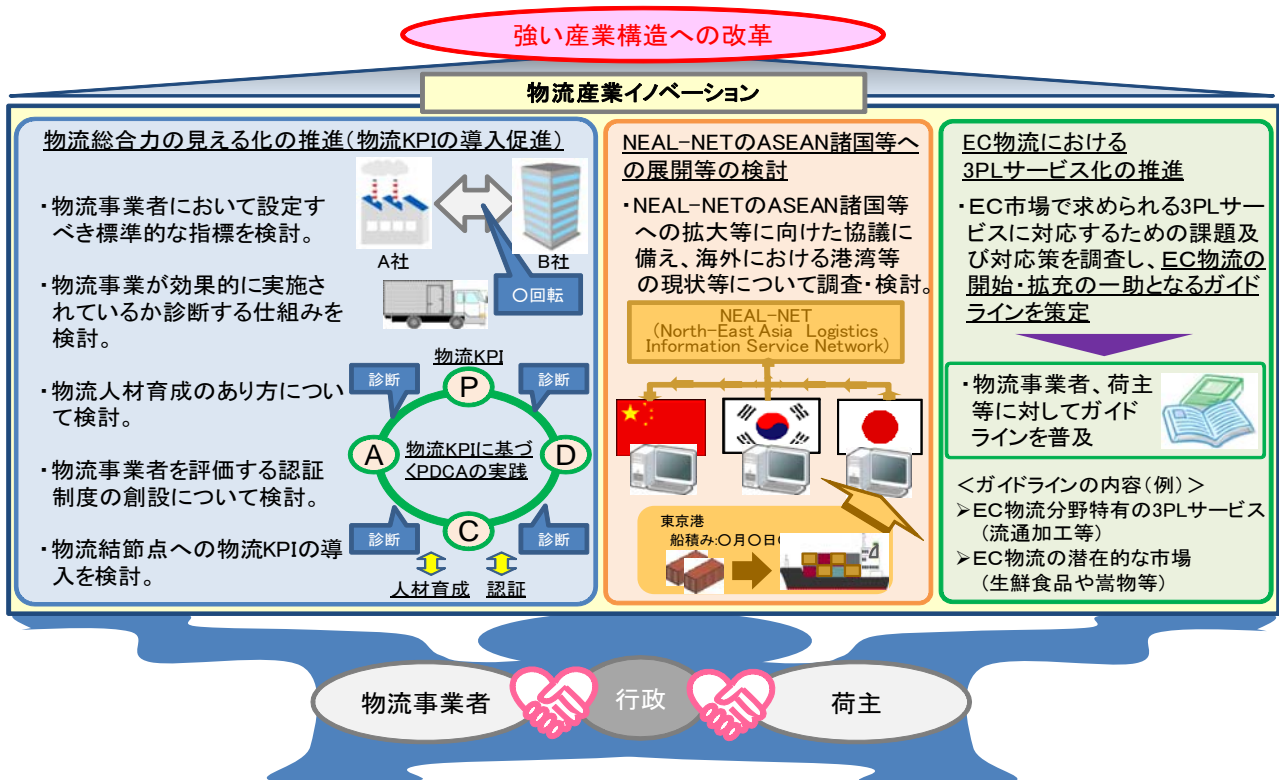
強い産業構造への改革

物流産業イノベーション

物流総合力の見える化の推進（物流KPIの導入促進）

・物流事業者において設定すべき標準的な指標を検討。

・物流事業が効果的に実施されているか診断する仕組みを検討。

・物流人材育成のあり方について検討。

・物流事業者を評価する認証制度の創設について検討。

・物流結節点への物流KPIの導入を検討。

A社
B社
○回転

物流KPI
P
A
D
C
物流KPIに基づくPDCAの実践
診断
診断
診断
診断
人材育成
認証

NEAL-NETのASEAN諸国等への展開等の検討

・NEAL-NETのASEAN諸国等への拡大等に向けた協議に備え、海外における港湾等の現状等について調査・検討。

NEAL-NET
(North-East Asia Logistics Information Service Network)

東京港
船積み:○月○日○

EC物流における3PLサービス化の推進

・EC市場で求められる3PLサービスに対応するための課題及び対応策を調査し、EC物流の開始・拡充の一助となるガイドラインを策定

・物流事業者、荷主等に対してガイドラインを普及

＜ガイドラインの内容（例）＞
➢EC物流分野特有の3PLサービス（流通加工等）
➢EC物流の潜在的な市場（生鮮食品や嵩物等）

物流事業者
行政
荷主